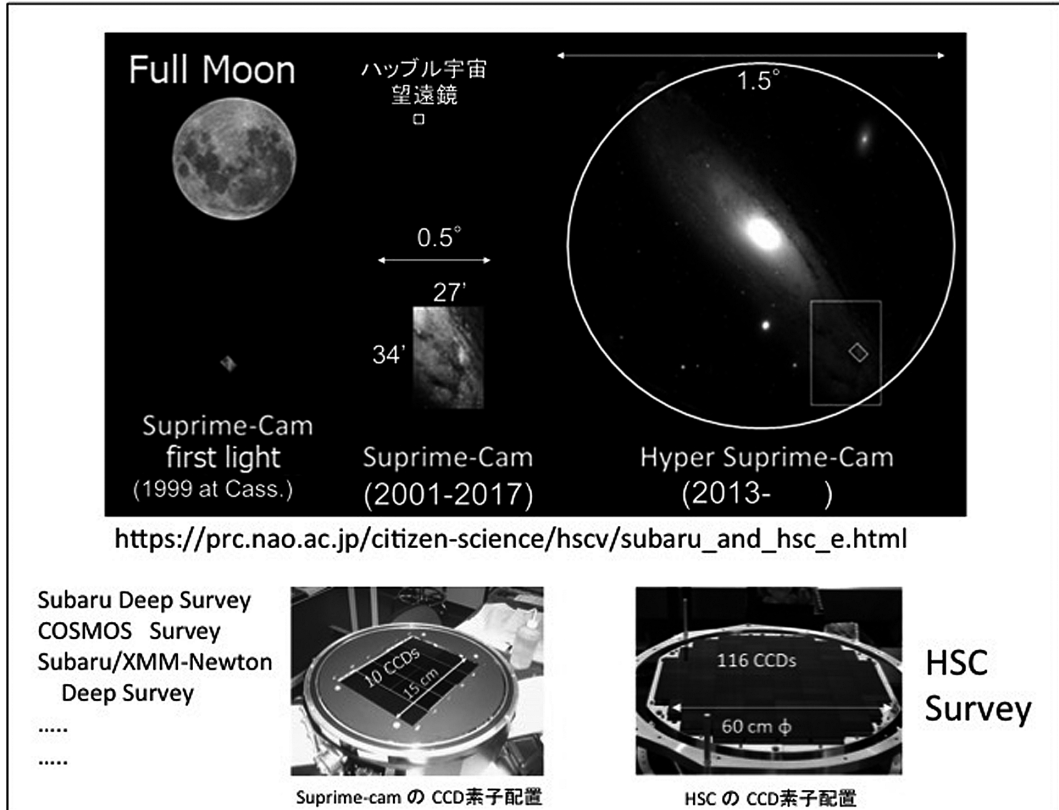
Full Moon

ハッブル宇宙望遠鏡

1.5°

0.5°

27'

34'

Suprime-Cam first light (1999 at Cass.)

Suprime-Cam (2001-2017)

Hyper Suprime-Cam (2013- )

https://prc.nao.ac.jp/citizen-science/hscv/subaru_and_hsc_e.html

Subaru Deep Survey
COSMOS Survey
Subaru/XMM-Newton Deep Survey
.....
.....

10 CCDs
15 cm

Suprime-cam の CCD素子配置

116 CCDs
60 cm ϕ

HSC の CCD素子配置

HSC Survey